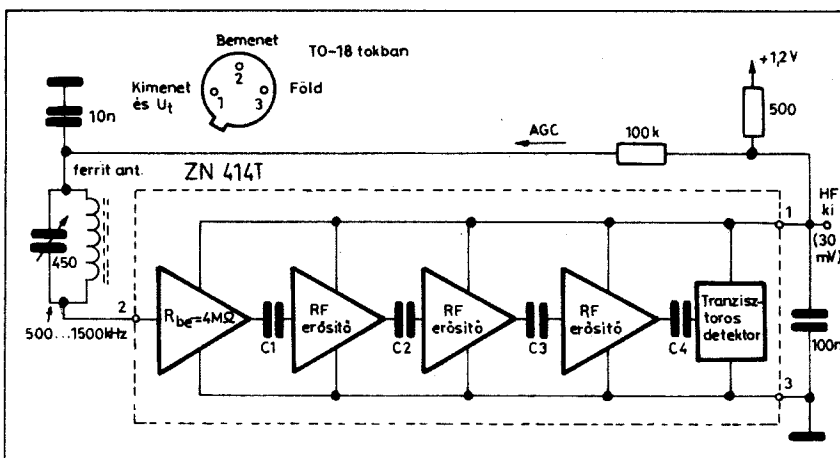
Bemenet

TO-18 tokban

Kimenet és $U_t$

2

1

3

Föld

+1,2 V

10n

AGC

100 k

500

ferrit ant.

ZN 414T

HF ki

(30 mV)

1

450

2

500...1500kHz

$R_{be}$=4MΩ

C1

RF erősítő

C2

RF erősítő

C3

RF erősítő

C4

Tranzisztoros detektor

100n

3